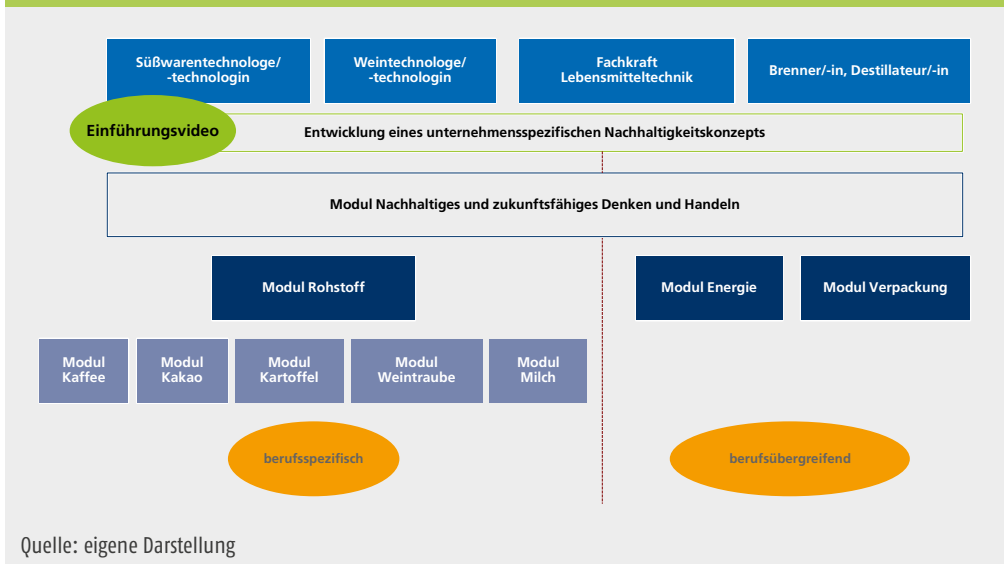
Süßwarentechnologe/ -technologin

Weintechnologe/ -technologin

Fachkraft Lebensmitteltechnik

Brenner/-in, Destillateur/-in

Einführungsvideo

Entwicklung eines unternehmensspezifischen Nachhaltigkeitskonzepts

Modul Nachhaltiges und zukunftsfähiges Denken und Handeln

Modul Rohstoff

Modul Energie

Modul Verpackung

Modul Kaffee

Modul Kakao

Modul Kartoffel

Modul Weintraube

Modul Milch

berufsspezifisch

berufsübergreifend

Quelle: eigene Darstellung